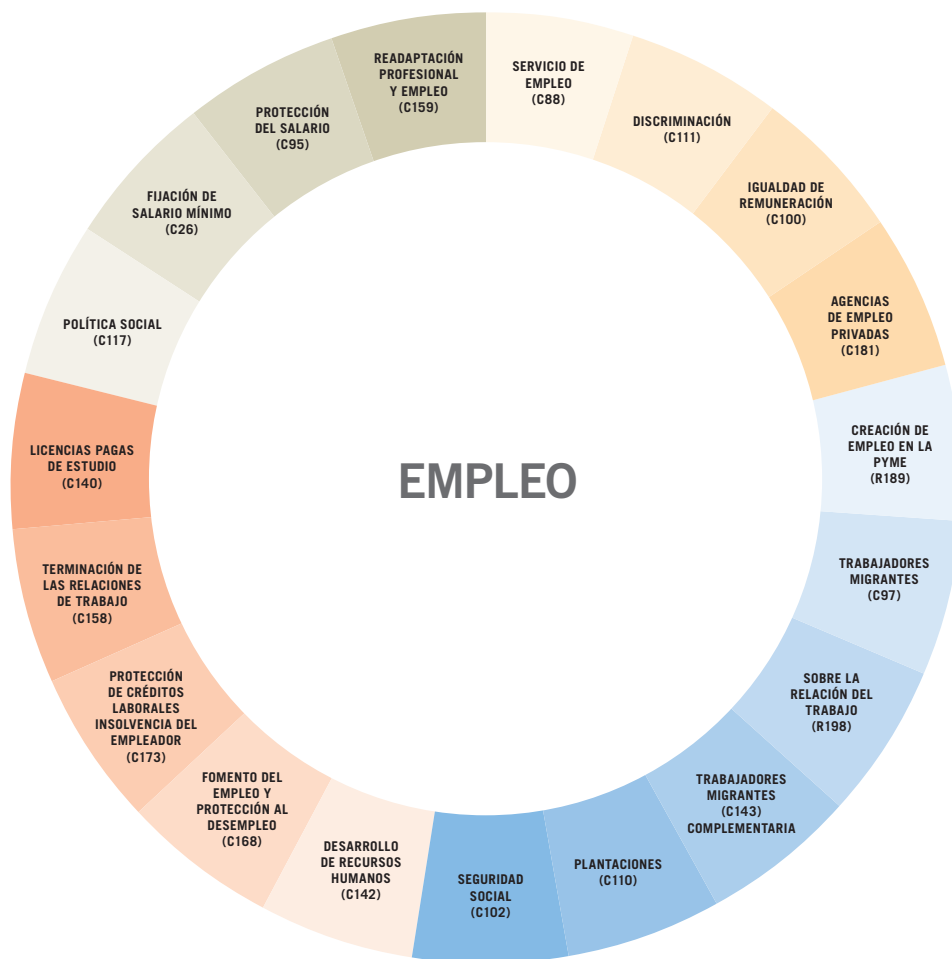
EMPLEO

SERVICIO DE EMPLEO (C88)

DISCRIMINACIÓN (C111)

IGUALDAD DE REMUNERACIÓN (C100)

AGENCIAS DE EMPLEO PRIVADAS (C181)

CREACIÓN DE EMPLEO EN LA PYME (R189)

TRABAJADORES MIGRANTES (C97)

SOBRE LA RELACIÓN DEL TRABAJO (R198)

TRABAJADORES MIGRANTES (C143) COMPLEMENTARIA

PLANTACIONES (C110)

SEGURIDAD SOCIAL (C102)

DESARROLLO DE RECURSOS HUMANOS (C142)

FOMENTO DEL EMPLEO Y PROTECCIÓN AL DESEMPLEO (C168)

PROTECCIÓN DE CRÉDITOS LABORALES INSOLVENCIA DEL EMPLEADOR (C173)

TERMINACIÓN DE LAS RELACIONES DE TRABAJO (C158)

LICENCIAS PAGAS DE ESTUDIO (C140)

POLÍTICA SOCIAL (C117)

FIJACIÓN DE SALARIO MÍNIMO (C26)

PROTECCIÓN DEL SALARIO (C95)

READAPTACIÓN PROFESIONAL Y EMPLEO (C159)